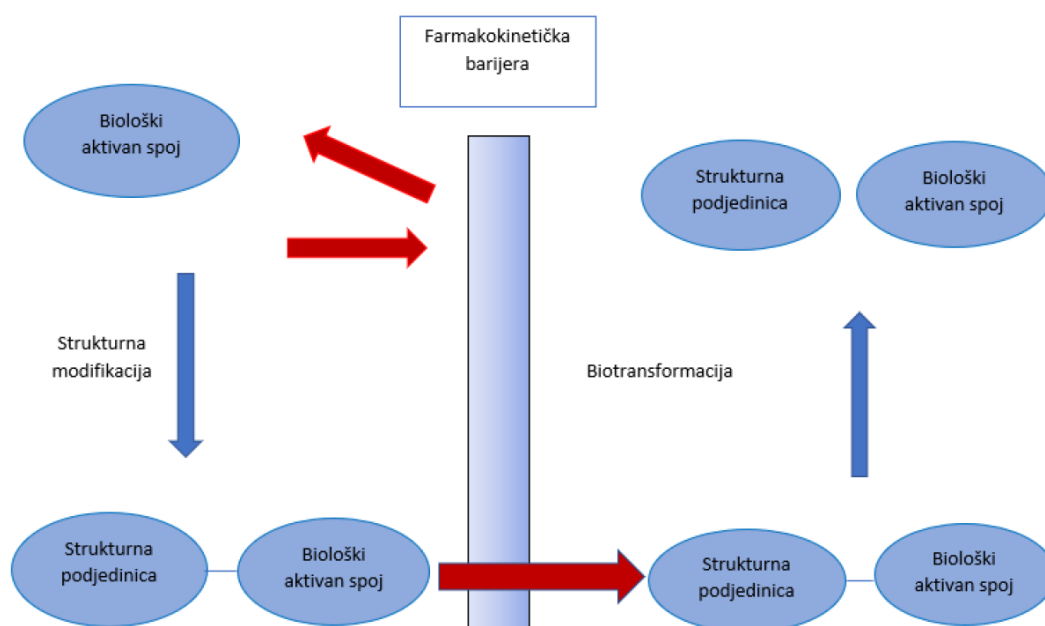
Farmakokinetička barijera

Biološki aktivan spoj

Strukturna podjedinica

Biološki aktivan spoj

Strukturna modifikacija

Biotransformacija

Strukturna podjedinica

Biološki aktivan spoj

Strukturna podjedinica

Biološki aktivan spoj